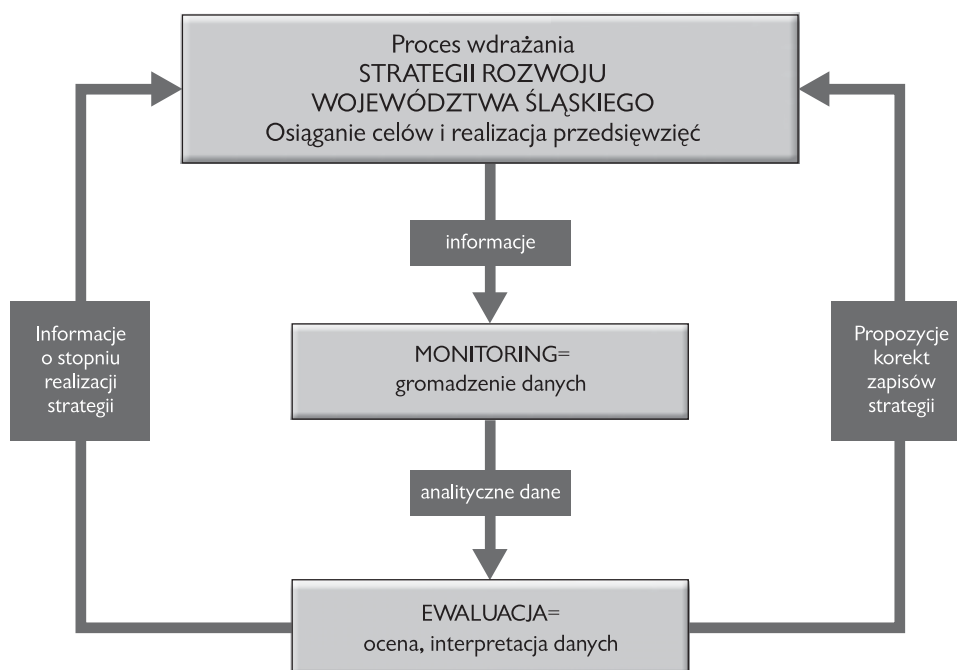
Proces wdrażania
STRATEGII ROZWOJU
WOJEWÓDZTWA ŚLĄSKIEGO
Osiąganie celów i realizacja przedsięwzięć

informacje

Informacje o stopniu realizacji strategii

MONITORING=
gromadzenie danych

Propozycje korekt zapisów strategii

analityczne dane

EWALUACJA=
ocena, interpretacja danych